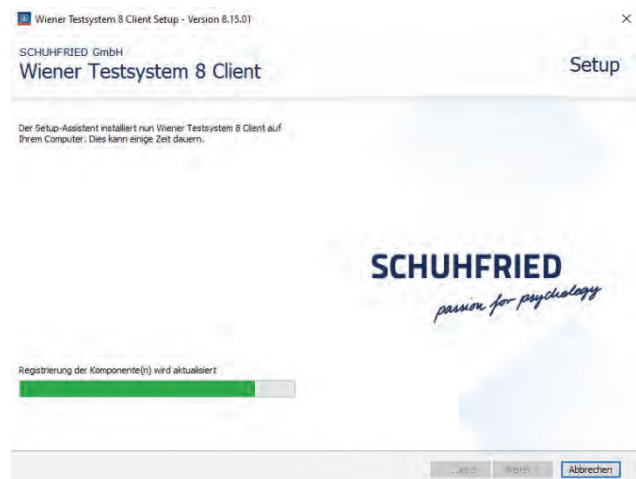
Wiener Testsystem 8 Client Setup - Version 8.15.01

×

SCHUHFRIED GmbH

Wiener Testsystem 8 Client

Setup

Der Setup-Assistent installiert nun Wiener Testsystem 8 Client auf Ihrem Computer. Dies kann einige Zeit dauern.

SCHUHFRIED

passion for psychology

Registrierung der Komponente(n) wird aktualisiert

Zurück

Weiter

Abbrechen